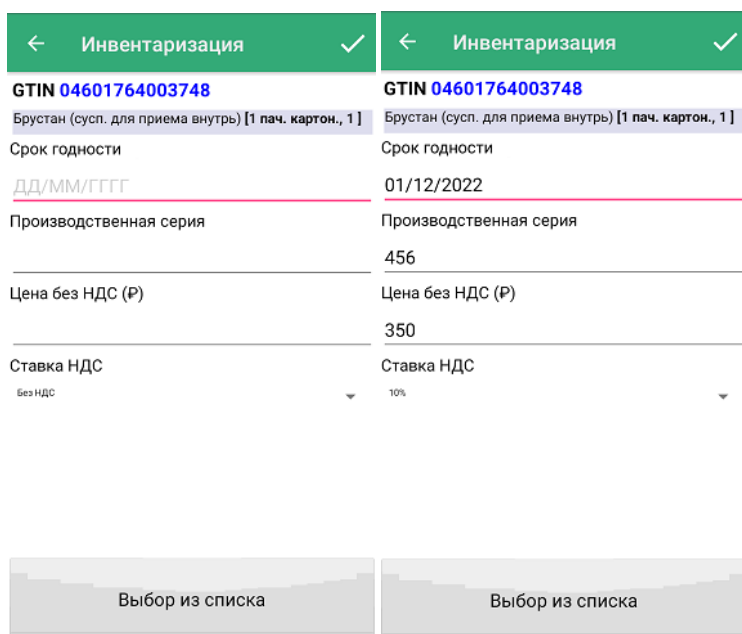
Инвентаризация

GTIN 04601764003748

Брустан (сусп. для приема внутрь) [1 пач. картон., 1 ]

Срок годности

ДД/ММ/ГГГГ

Производственная серия

Цена без НДС (₽)

Ставка НДС

Без НДС

Выбор из списка

Инвентаризация

GTIN 04601764003748

Брустан (сусп. для приема внутрь) [1 пач. картон., 1 ]

Срок годности

01/12/2022

Производственная серия

456

Цена без НДС (₽)

350

Ставка НДС

10%

Выбор из списка